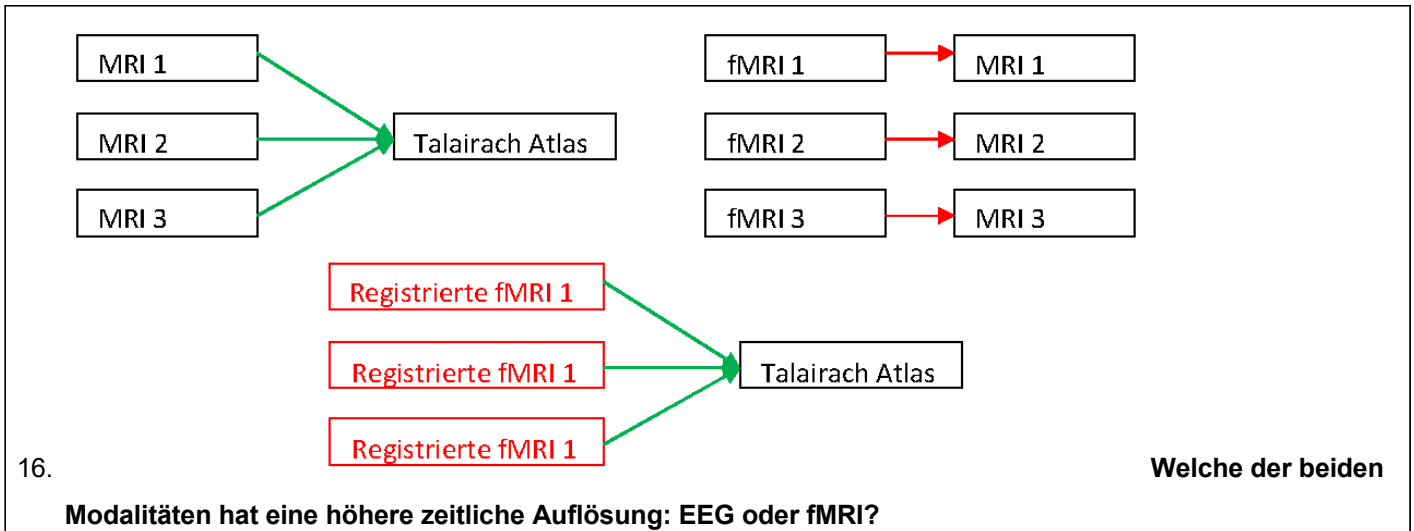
MRI 1
MRI 2
MRI 3
Talairach Atlas

fMRI 1 MRI 1
fMRI 2 MRI 2
fMRI 3 MRI 3

Registrierte fMRI 1
Registrierte fMRI 1
Registrierte fMRI 1
Talairach Atlas

16. **Welche der beiden Modalitäten hat eine höhere zeitliche Auflösung: EEG oder fMRI?**